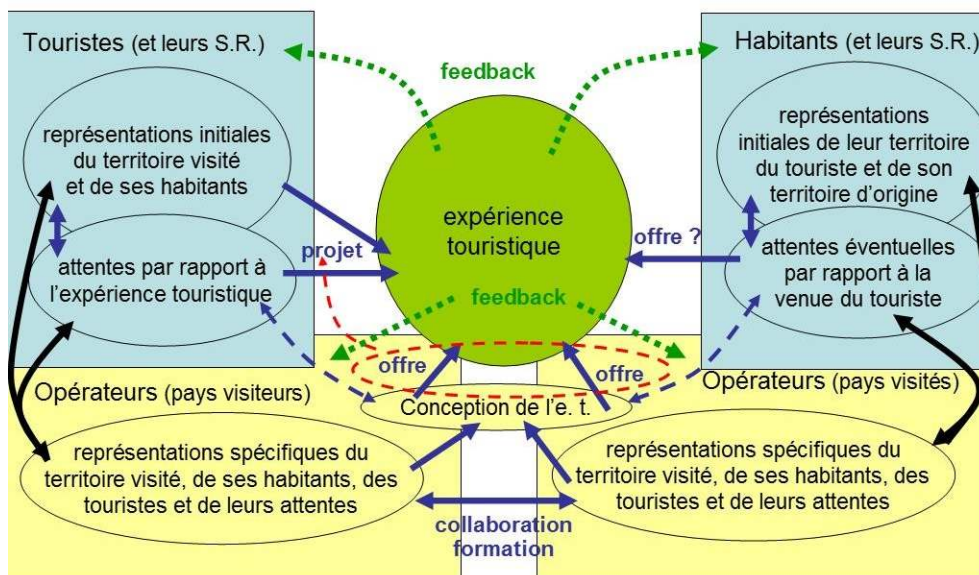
Touristes (et leurs S.R.)

feedback

Habitants (et leurs S.R.)

représentations initiales du territoire visité et de ses habitants

attentes par rapport à l'expérience touristique

projet

expérience touristique

offre ?

représentations initiales de leur territoire du touriste et de son territoire d'origine

attentes éventuelles par rapport à la venue du touriste

feedback

offre

offre

Opérateurs (pays visiteurs)

Conception de l'e. t.

Opérateurs (pays visités)

représentations spécifiques du territoire visité, de ses habitants, des touristes et de leurs attentes

représentations spécifiques du territoire visité, de ses habitants, des touristes et de leurs attentes

collaboration formation